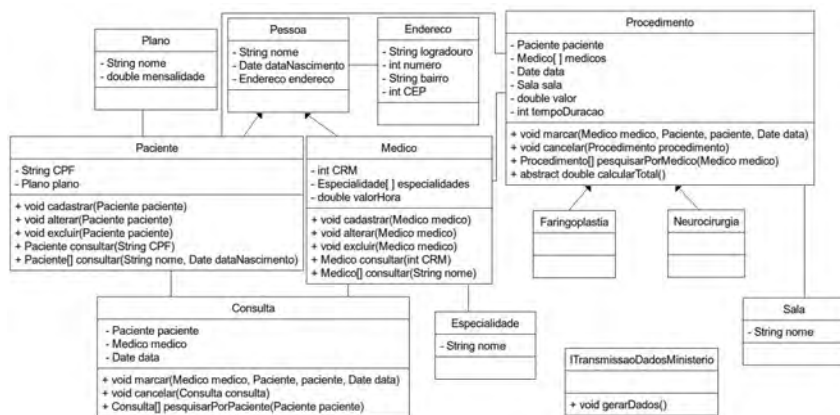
Plano
- String nome
- double mensalidade

Pessoa
- String nome
- Date dataNascimento
- Endereco endereco

Endereco
- String logradouro
- int numero
- String bairro
- int CEP

Procedimento
- Paciente paciente
- Medico[ ] medicos
- Date data
- Sala sala
- double valor
- int tempoDuracao
+ void marcar(Medico medico, Paciente, paciente, Date data)
+ void cancelar(Procedimento procedimento)
+ Procedimento[] pesquisarPorMedico(Medico medico)
+ abstract double calcularTotal()

Paciente
- String CPF
- Plano plano
+ void cadastrar(Paciente paciente)
+ void alterar(Paciente paciente)
+ void excluir(Paciente paciente)
+ Paciente consultar(String CPF)
+ Paciente[] consultar(String nome, Date dataNascimento)

Medico
- int CRM
- Especialidade[ ] especialidades
- double valorHora
+ void cadastrar(Medico medico)
+ void alterar(Medico medico)
+ void excluir(Medico medico)
+ Medico consultar(int CRM)
+ Medico[] consultar(String nome)

Faringoplastia

Neurocirurgia

Consulta
- Paciente paciente
- Medico medico
- Date data
+ void marcar(Medico medico, Paciente, paciente, Date data)
+ void cancelar(Consulta consulta)
+ Consulta[] pesquisarPorPaciente(Paciente paciente)

Especialidade
- String nome

ITransmissaoDadosMinisterio
+ void gerarDados()

Sala
- String nome